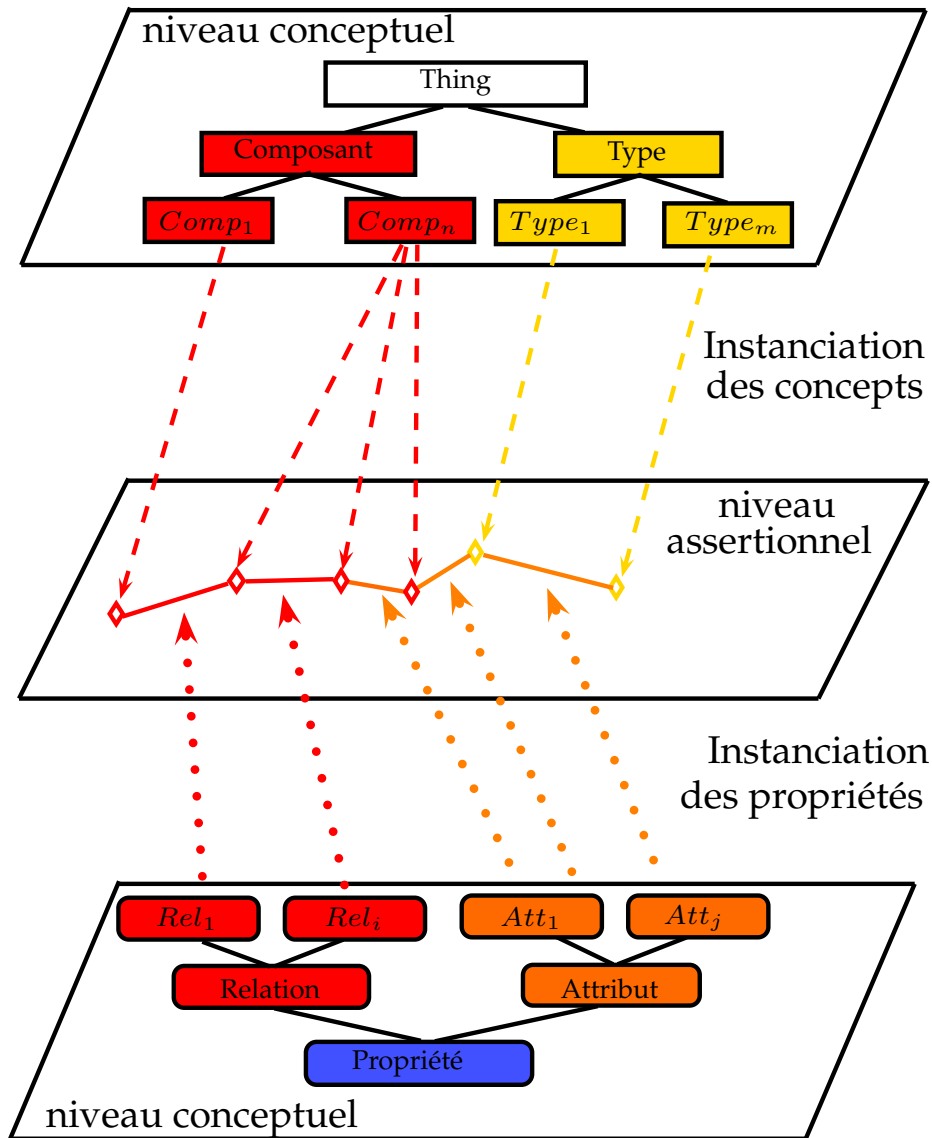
niveau conceptuel

Thing

Composant

Type

$Comp_1$

$Comp_n$

$Type_1$

$Type_m$

Instanciation des concepts

niveau assertionnel

Instanciation des propriétés

$Rel_1$

$Rel_i$

$Att_1$

$Att_j$

Relation

Attribut

Propriété

niveau conceptuel